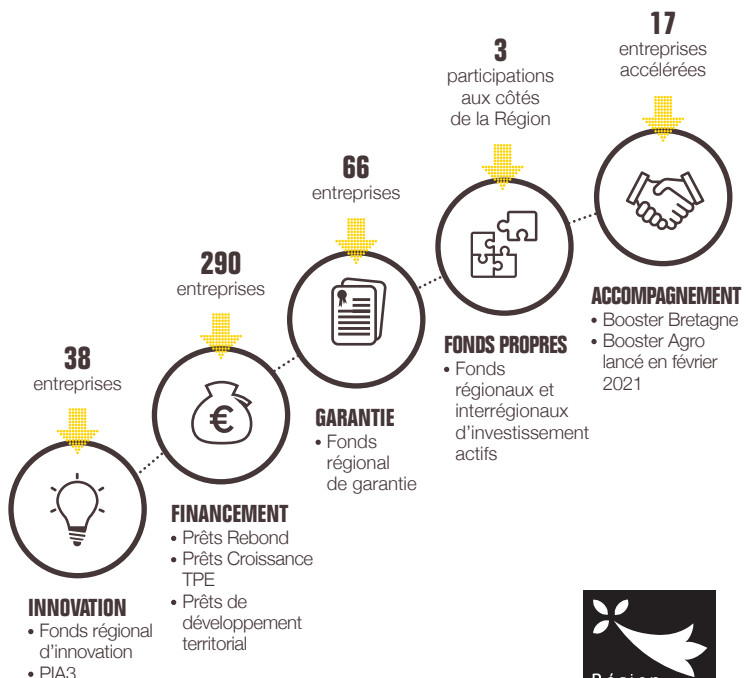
17
entreprises accélérées

3
participations aux côtés de la Région

66
entreprises

290
entreprises

38
entreprises

ACCOMPAGNEMENT
• Booster Bretagne
• Booster Agro lancé en février 2021

FONDS PROPRES
• Fonds régionaux et interrégionaux d'investissement actifs

GARANTIE
• Fonds régional de garantie

FINANCEMENT
• Prêts Rebond
• Prêts Croissance TPE
• Prêts de développement territorial

INNOVATION
• Fonds régional d'innovation
• PIA3

Région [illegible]